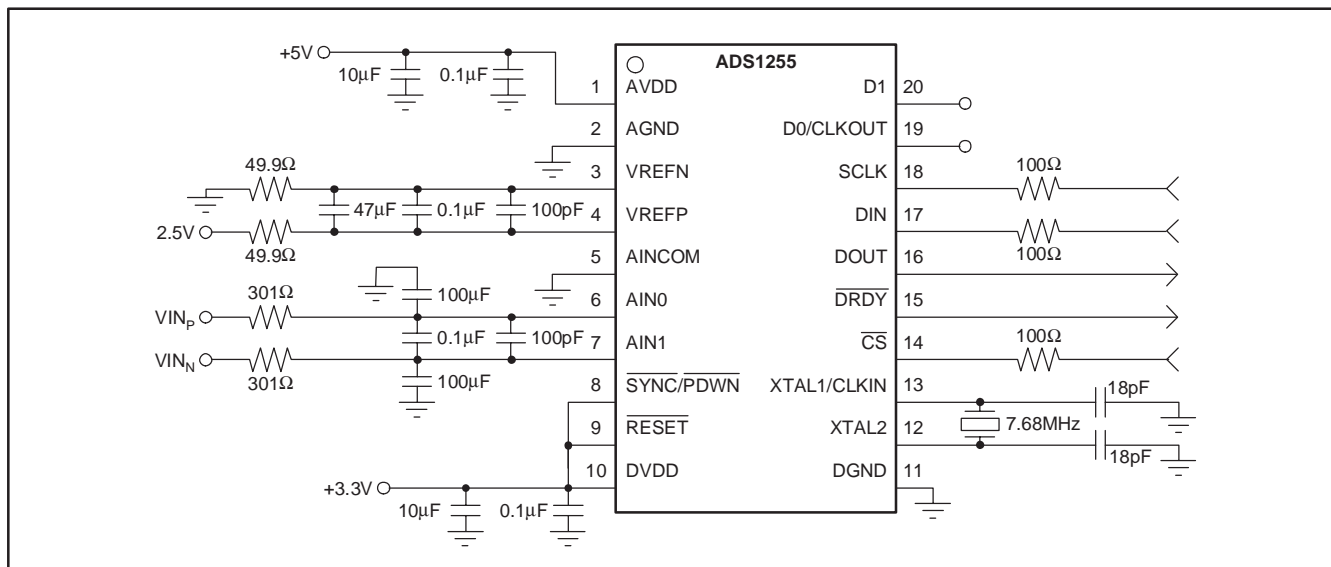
+5V

10μF

0.1μF

ADS1255

1 AVDD

2 AGND

3 VREFN

4 VREFP

5 AINCOM

6 AIN0

7 AIN1

8 $\overline{\text{SYNC}}/\overline{\text{PDWN}}$

9 $\overline{\text{RESET}}$

10 DVDD

D1 20

D0/CLKOUT 19

SCLK 18

DIN 17

DOUT 16

$\overline{\text{DRDY}}$ 15

$\overline{\text{CS}}$ 14

XTAL1/CLKIN 13

XTAL2 12

DGND 11

49.9Ω

47μF

0.1μF

100pF

2.5V

49.9Ω

100μF

301Ω

$VIN_P$

0.1μF

100pF

$VIN_N$

301Ω

100μF

+3.3V

10μF

0.1μF

100Ω

100Ω

100Ω

18pF

7.68MHz

18pF